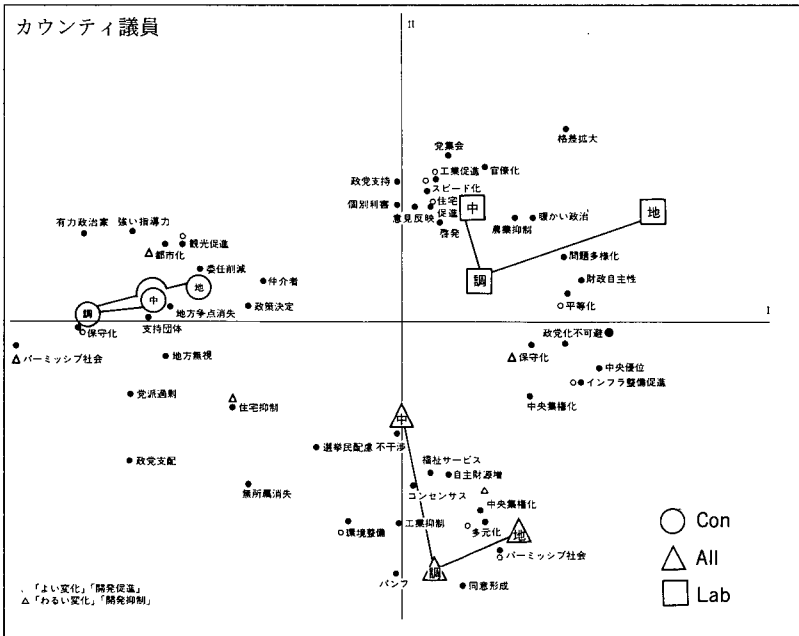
カウンティ議員

II

I

格差拡大
党集会
工業促進
官僚化
政党支持
スピード化
住宅
個別利害
促進
中
暖かい政治
意見反映
農業抑制
地
啓発
問題多様化
調
財政自主性
平等化
有力政治家
強い指導力
観光促進
都市化
委任削減
仲介者
地
中
政策決定
調
地方争点消失
支持団体
保守化
政党化不可避
パーミッシブ社会
地方無視
保守化
中央優位
インフラ整備促進
党派過剰
中央集権化
住宅抑制
中
選挙民配慮
不干渉
福祉サービス
政党支配
自主財源増
無所属消失
コンセンサス
中央集権化
工業抑制
地
環境整備
多元化
パーミッシブ社会
調
パンフ
同意形成

Con
All
Lab

.「よい変化」「開発促進」
△「わるい変化」「開発抑制」